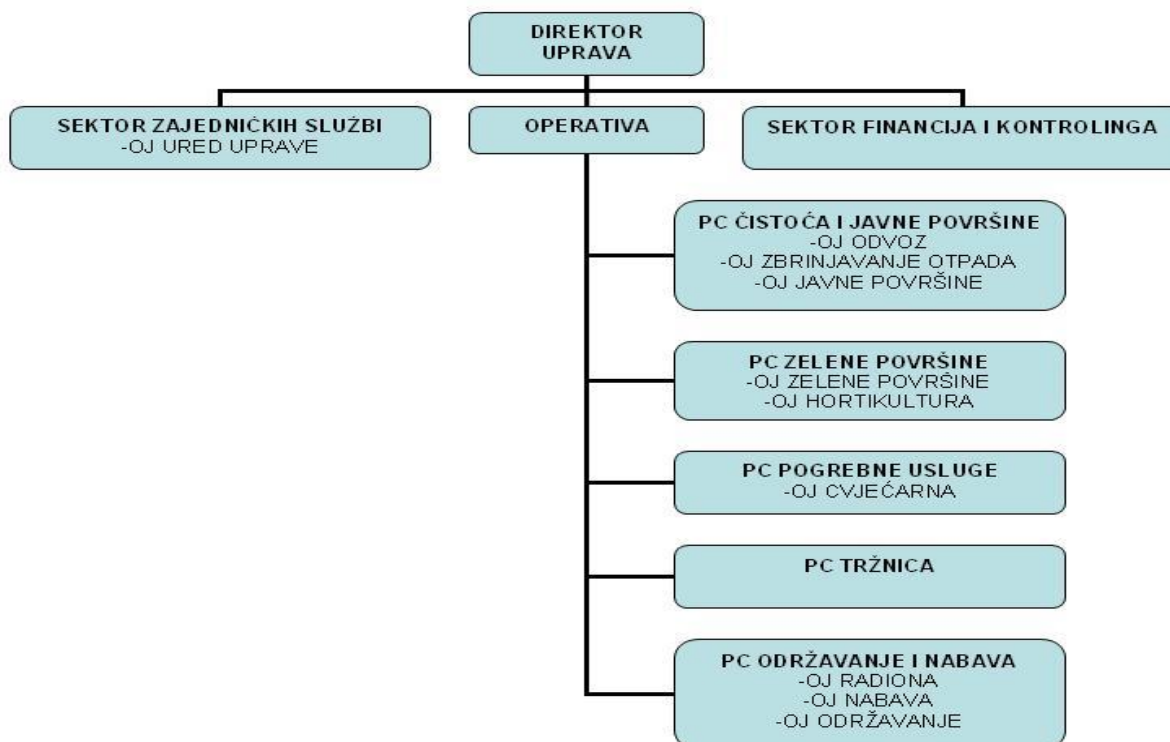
DIREKTOR
UPRAVA

SEKTOR ZAJEDNIĆKIH SLUŽBI
-OJ URED UPRAVE

OPERATIVA

SEKTOR FINANCIJA I KONTROLINGA

PC ČISTOĆA I JAVNE POVRŠINE
-OJ ODVOZ
-OJ ZBRINJAVANJE OTPADA
-OJ JAVNE POVRŠINE

PC ZELENE POVRŠINE
-OJ ZELENE POVRŠINE
-OJ HORTIKULTURA

PC POGREBNE USLUGE
-OJ CVJEĆARNA

PC TRŽNICA

PC ODRŽAVANJE I NABAVA
-OJ RADIONA
-OJ NABAVA
-OJ ODRŽAVANJE